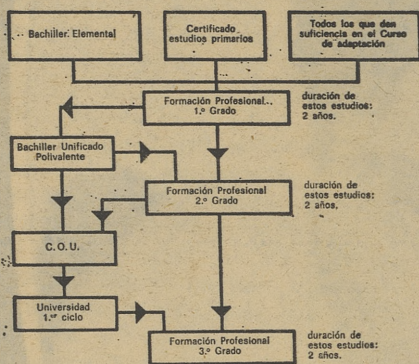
Bachiller Elemental

Certificado estudios primarios

Todos los que den suficiencia en el Curso de adaptación

Formación Profesional 1.º Grado

duración de estos estudios: 2 años.

Bachiller Unificado Polivalente

Formación Profesional 2.º Grado

duración de estos estudios: 2 años.

C.O.U.

Universidad 1.er ciclo

Formación Profesional 3.º Grado

duración de estos estudios: 2 años.